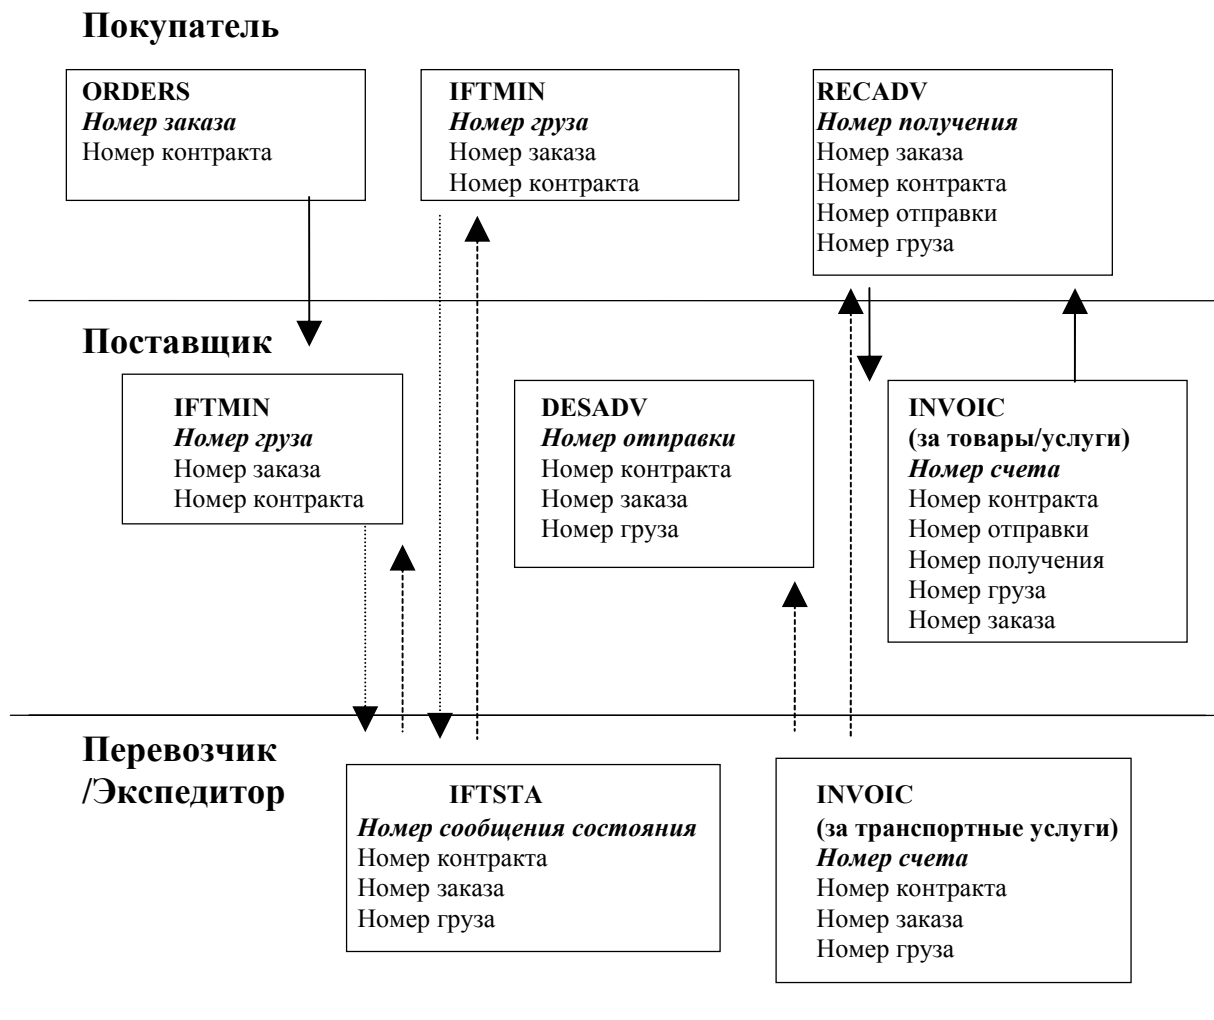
Покупатель

ORDERS
Номер заказа
Номер контракта

IFTMIN
Номер груза
Номер заказа
Номер контракта

RECADV
Номер получения
Номер заказа
Номер контракта
Номер отправки
Номер груза

Поставщик

IFTMIN
Номер груза
Номер заказа
Номер контракта

DESADV
Номер отправки
Номер контракта
Номер заказа
Номер груза

INVOIC
(за товары/услуги)
Номер счета
Номер контракта
Номер отправки
Номер получения
Номер груза
Номер заказа

Перевозчик
/Экспедитор

IFTSTA
Номер сообщения состояния
Номер контракта
Номер заказа
Номер груза

INVOIC
(за транспортные услуги)
Номер счета
Номер контракта
Номер заказа
Номер груза